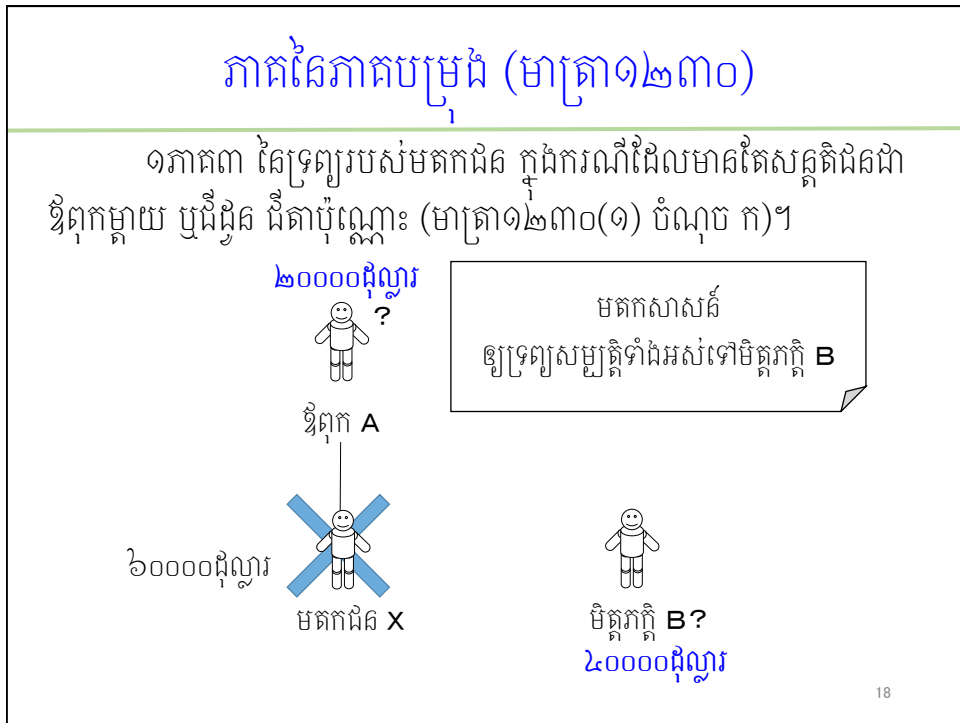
ភាគនៃភាគបម្រុង (មាត្រា១២៣០)

១ភាគ៣ នៃទ្រព្យរបស់មតកជន ក្នុងករណីដែលមានតែសន្តតិជនជាឪពុកម្តាយ ឬជីដូន ជីតាប៉ុណ្ណោះ (មាត្រា១២៣០(១) ចំណុច ក)។

២០០០០ដុល្លារ

?

ឪពុក A

មតកសាសន៍
ឱ្យទ្រព្យសម្បត្តិទាំងអស់ទៅមិត្តភក្តិ B

៦០០០០ដុល្លារ

មតកជន X

មិត្តភក្តិ B?

៤០០០០ដុល្លារ

18